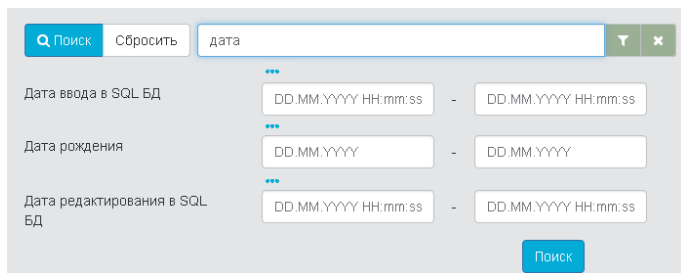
Поиск Сбросить дата

Дата ввода в SQL БД DD.MM.YYYY HH:mm:ss - DD.MM.YYYY HH:mm:ss

Дата рождения DD.MM.YYYY - DD.MM.YYYY

Дата редактирования в SQL БД DD.MM.YYYY HH:mm:ss - DD.MM.YYYY HH:mm:ss

Поиск